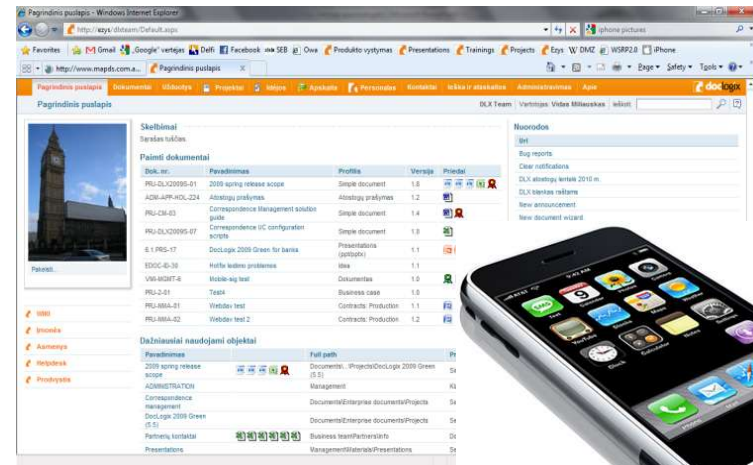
Pagrindinis puslapis - Windows Internet Explorer

http://ezys/dlxteam/Default.aspx

iphone pictures

Favorites M Gmail Google" vertejas Delfi Facebook SEB Owa Produkto vystymas Presentations Trainings Projects Ezys W DMZ WSRP2.0 iPhone

http://www.mapds.com.a... Pagrindinis puslapis

Page Safety Tools

Pagrindinis puslapis Dokumentai Užduotys Projektai Idėjos Apskaita Personalas Kontaktai Ieška ir ataskaitos Administravimas Apie

doclogix

Pagrindinis puslapis

DLX Team Vartotojas: Vidas Miliauskas Išeiti

Paketeli...

Wiki
Įmonės
Asmenys
Helpdesk
Produktai

Skelbimai
Sąrašas tuščias.

Paimti dokumentai

| Dok. nr. | Pavadinimas | Profilis | Versija | Priedai |
|---|---|---|---|---|
| PRJ-DLX2009S-01 | 2009 spring release scope | Simple document | 1.6 | |
| ADM-APP-HOL-224 | Atostogų prašymas | Atostogų prašymas | 1.2 | |
| PRJ-CM-03 | Correspondence Management solution guide | Simple document | 1.4 | |
| PRJ-DLX2009S-07 | Correspondence UC configuration scripts | Simple document | 1.0 | |
| 6.1.PRS-17 | DocLogix 2009 Green for banks | Presentations (ppt/pptx) | 1.1 | |
| EDOC-ID-30 | Hotfix leidimo problemos | Idea | 1.1 | |
| VMI-MGMT-6 | Mobile-aig test | Documentas | 1.0 | |
| PRJ-2-01 | Testk | Business case | 1.0 | |
| PRJ-MMA-01 | Webdav test | Contracts: Production | 1.1 | |
| PRJ-MMA-02 | Webdav test 2 | Contracts: Production | 1.2 | |

Dažniausiai naudojami objektai

| Pavadinimas | | Full path | Pr |
|---|---|---|---|
| 2009 spring release scope | | Documentai...\Projects\DocLogix 2009 Green (5.5) | Se |
| ADMINISTRATION | | Management | Ad |
| Correspondence management | | Documents\Enterprise documents\Projects | Se |
| DocLogix 2009 Green (5.5) | | Documents\Enterprise documents\Projects | Se |
| Partnerių kontaktai | | Business team\Partners\Info | Dc |
| Presentations | | Management\Materials\Presentations | Se |

Nuorodos
Wiki
Bug reports
Clear notifications
DLX strateginį lentelė 2010 m.
DLX blankas reštama
New announcement
New document wizard